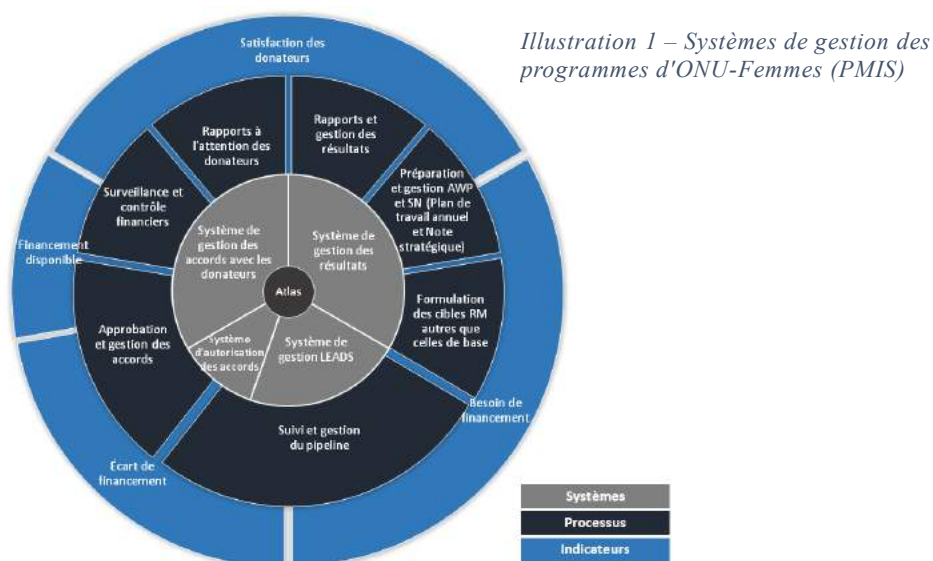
Illustration 1 – Systèmes de gestion des programmes d'ONU-Femmes (PMIS)

Satisfaction des donateurs

Rapports à l'attention des donateurs

Rapports et gestion des résultats

Préparation et gestion AWP et SN (Plan de travail annuel et Note stratégique)

Surveillance et contrôle financiers

Financement disponible

Système de gestion des accords avec les donateurs

Système de gestion des résultats

Atlas

Formulation des cibles RM autres que celles de base

Approbation et gestion des accords

Système d'autorisation des accords

Système de gestion LEADS

Besoin de financement

Suivi et gestion du pipeline

Écart de financement

Systèmes

Processus

Indicateurs